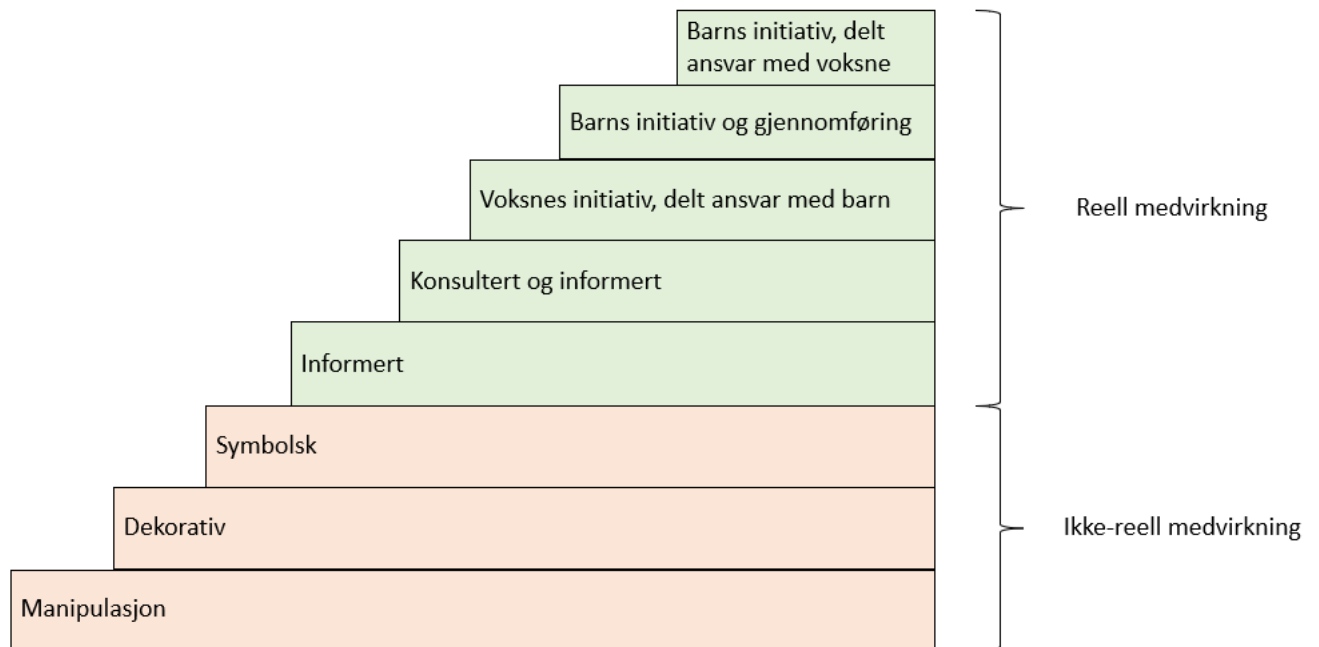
Barns initiativ, delt ansvar med voksne

Barns initiativ og gjennomføring

Voksnes initiativ, delt ansvar med barn

Konsultert og informert

Informert

Reell medvirkning

Symbolsk

Dekorativ

Manipulasjon

Ikke-reell medvirkning